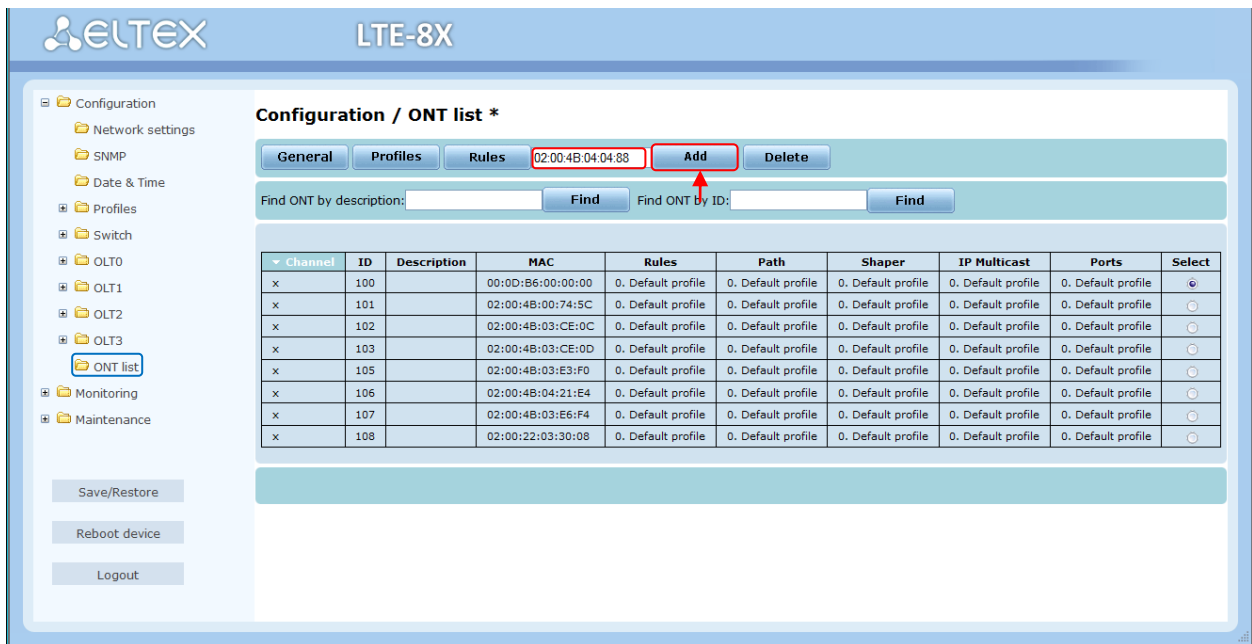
ELTEX LTE-8X

Configuration
Network settings
SNMP
Date & Time
Profiles
Switch
OLT0
OLT1
OLT2
OLT3
ONT list
Monitoring
Maintenance

Save/Restore
Reboot device
Logout

Configuration / ONT list *

General Profiles Rules 02:00:4B:04:04:88 Add Delete

Find ONT by description: Find Find ONT by ID: Find

| Channel | ID | Description | MAC | Rules | Path | Shaper | IP Multicast | Ports | Select |
|---|---|---|---|---|---|---|---|---|---|
| x | 100 | | 00:0D:B6:00:00:00 | 0. Default profile | 0. Default profile | 0. Default profile | 0. Default profile | 0. Default profile | |
| x | 101 | | 02:00:4B:00:74:5C | 0. Default profile | 0. Default profile | 0. Default profile | 0. Default profile | 0. Default profile | |
| x | 102 | | 02:00:4B:03:CE:0C | 0. Default profile | 0. Default profile | 0. Default profile | 0. Default profile | 0. Default profile | |
| x | 103 | | 02:00:4B:03:CE:0D | 0. Default profile | 0. Default profile | 0. Default profile | 0. Default profile | 0. Default profile | |
| x | 105 | | 02:00:4B:03:E3:F0 | 0. Default profile | 0. Default profile | 0. Default profile | 0. Default profile | 0. Default profile | |
| x | 106 | | 02:00:4B:04:21:E4 | 0. Default profile | 0. Default profile | 0. Default profile | 0. Default profile | 0. Default profile | |
| x | 107 | | 02:00:4B:03:E6:F4 | 0. Default profile | 0. Default profile | 0. Default profile | 0. Default profile | 0. Default profile | |
| x | 108 | | 02:00:22:03:30:08 | 0. Default profile | 0. Default profile | 0. Default profile | 0. Default profile | 0. Default profile | |